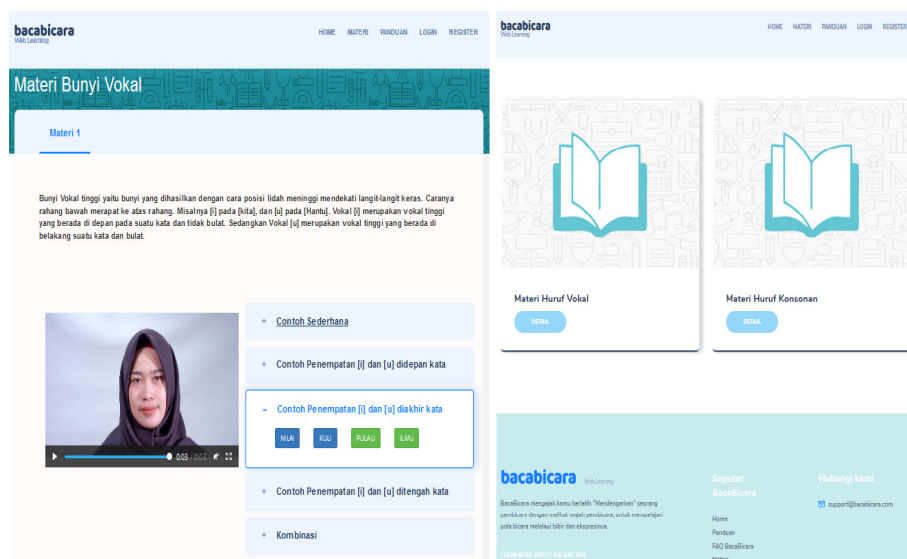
bacabicara
Web Learning

HOME MATERI PANDUAN LOGIN REGISTER

Materi Bunyi Vokal

Materi 1

Bunyi Vokal tinggi yaitu bunyi yang dihasilkan dengan cara posisi lidah meninggi mendekati langit-langit keras. Caranya rahang bawah merapat ke atas rahang. Misalnya [i] pada [kita], dan [u] pada [Hantu]. Vokal [i] merupakan vokal tinggi yang berada di depan pada suatu kata dan tidak bulat. Sedangkan Vokal [u] merupakan vokal tinggi yang berada di belakang suatu kata dan bulat.

0:03 / 0:03

+ Contoh Sederhana

+ Contoh Penempatan [i] dan [u] didepan kata

- Contoh Penempatan [i] dan [u] diakhir kata

NILAI KULI PULAU ILMU

+ Contoh Penempatan [i] dan [u] ditengah kata

+ Kombinasi

bacabicara
Web Learning

HOME MATERI PANDUAN LOGIN REGISTER

Materi Huruf Vokal

DETAIL

Materi Huruf Konsonan

DETAIL

bacabicara Web Learning

BacaBicara mengajak kamu berlatih "Mendengarkan" seorang pembicara dengan melihat wajah pembicara, untuk menyimak pola bicara melalui bibir dan ekspresinya.

Seputar BacaBicara

Home
Panduan
FAQ BacaBicara

Hubungi kami

support@bacabicara.com